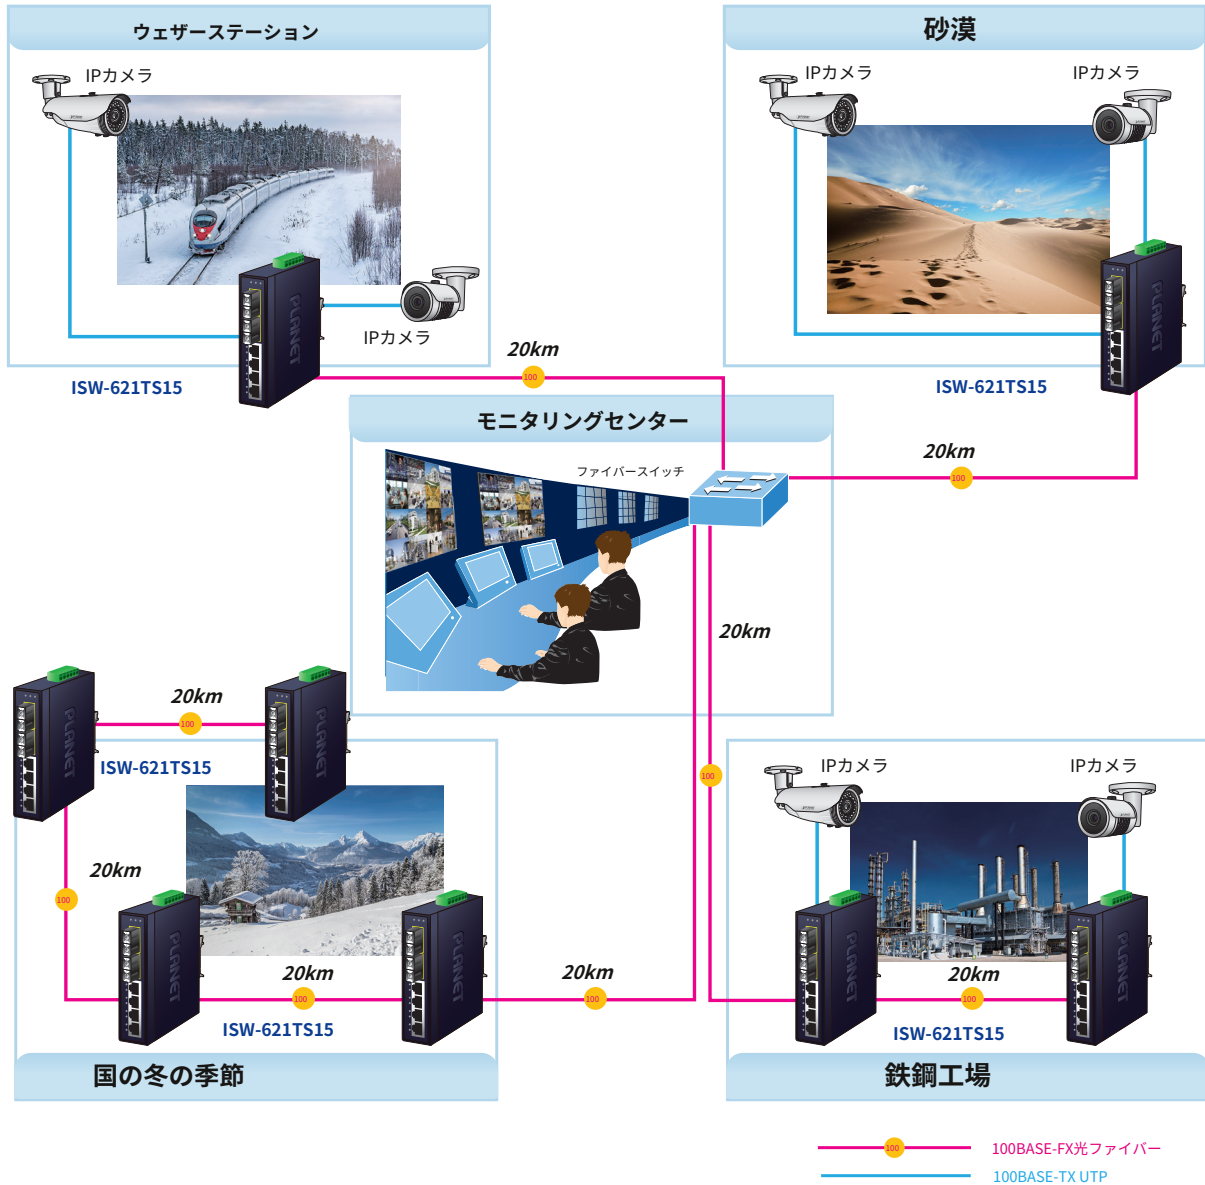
ウェザーステーション

IPカメラ

IPカメラ

ISW-621TS15

砂漠

IPカメラ

IPカメラ

ISW-621TS15

20km

100

モニタリングセンター

ファイバースイッチ

20km

100

20km

20km

100

ISW-621TS15

20km

100

20km

100

ISW-621TS15

20km

100

国の冬の季節

100

IPカメラ

IPカメラ

20km

100

ISW-621TS15

鉄鋼工場

100

100BASE-FX光ファイバー

100BASE-TX UTP